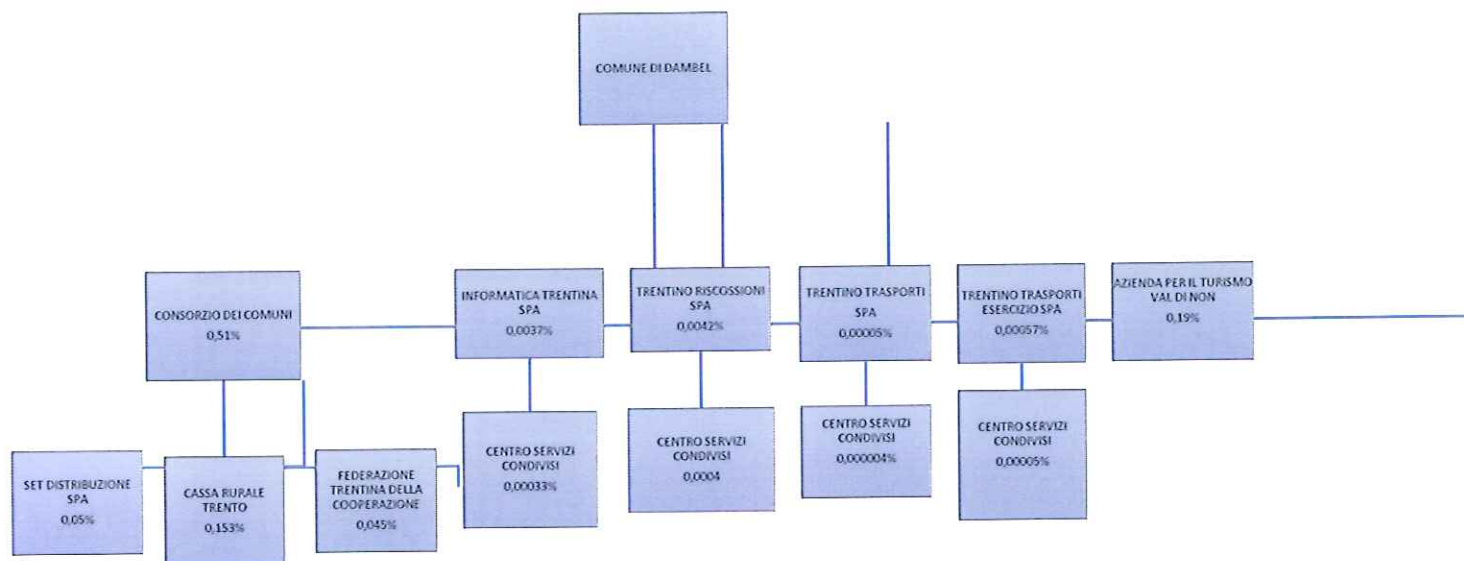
COMUNE DI DAMBEL

CONSORZIO DEI COMUNI
0,51%

INFORMATICA TRENTINA SPA
0,0037%

TRENTINO RISCOSSIONI SPA
0,0042%

TRENTINO TRASPORTI SPA
0,00005%

TRENTINO TRASPORTI ESERCIZIO SPA
0,00057%

AZIENDA PER IL TURISMO VAL DI NON
0,19%

CENTRO SERVIZI CONDIVISI
0,00033%

CENTRO SERVIZI CONDIVISI
0,0004

CENTRO SERVIZI CONDIVISI
0,000004%

CENTRO SERVIZI CONDIVISI
0,00005%

SET DISTRIBUZIONE SPA
0,05%

CASSA RURALE TRENTO
0,153%

FEDERAZIONE TRENTINA DELLA COOPERAZIONE
0,045%